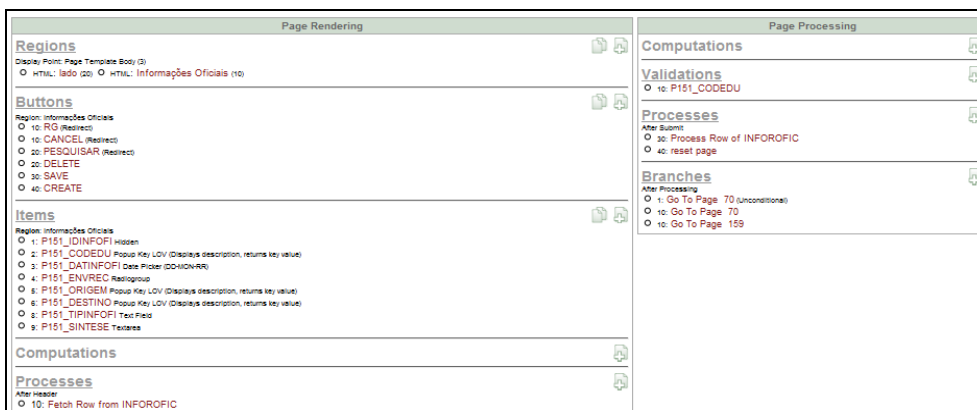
Page Rendering

Regions
Display Point: Page Template Body (3)
HTML: lado (20) HTML: Informações Oficiais (10)

Buttons
Region: Informações Oficiais
10: RG (Redirect)
10: CANCEL (Redirect)
20: PESQUISAR (Redirect)
20: DELETE
30: SAVE
40: CREATE

Items
Region: Informações Oficiais
1: P151_IDINFOFI Hidden
2: P151_CODEDU Popup Key LOV (Displays description, returns key value)
3: P151_DATINFOFI Date Picker (DD-MON-RR)
4: P151_ENVREC Radiogroup
5: P151_ORIGEM Popup Key LOV (Displays description, returns key value)
6: P151_DESTINO Popup Key LOV (Displays description, returns key value)
8: P151_TIPINFOFI Text Field
9: P151_SINTESE Textarea

Computations

Processes
After Header
10: Fetch Row from INFOROFIC

Page Processing

Computations

Validations
10: P151_CODEDU

Processes
After Submit
30: Process Row of INFOROFIC
40: reset page

Branches
After Processing
1: Go To Page 70 (Unconditional)
10: Go To Page 70
10: Go To Page 159